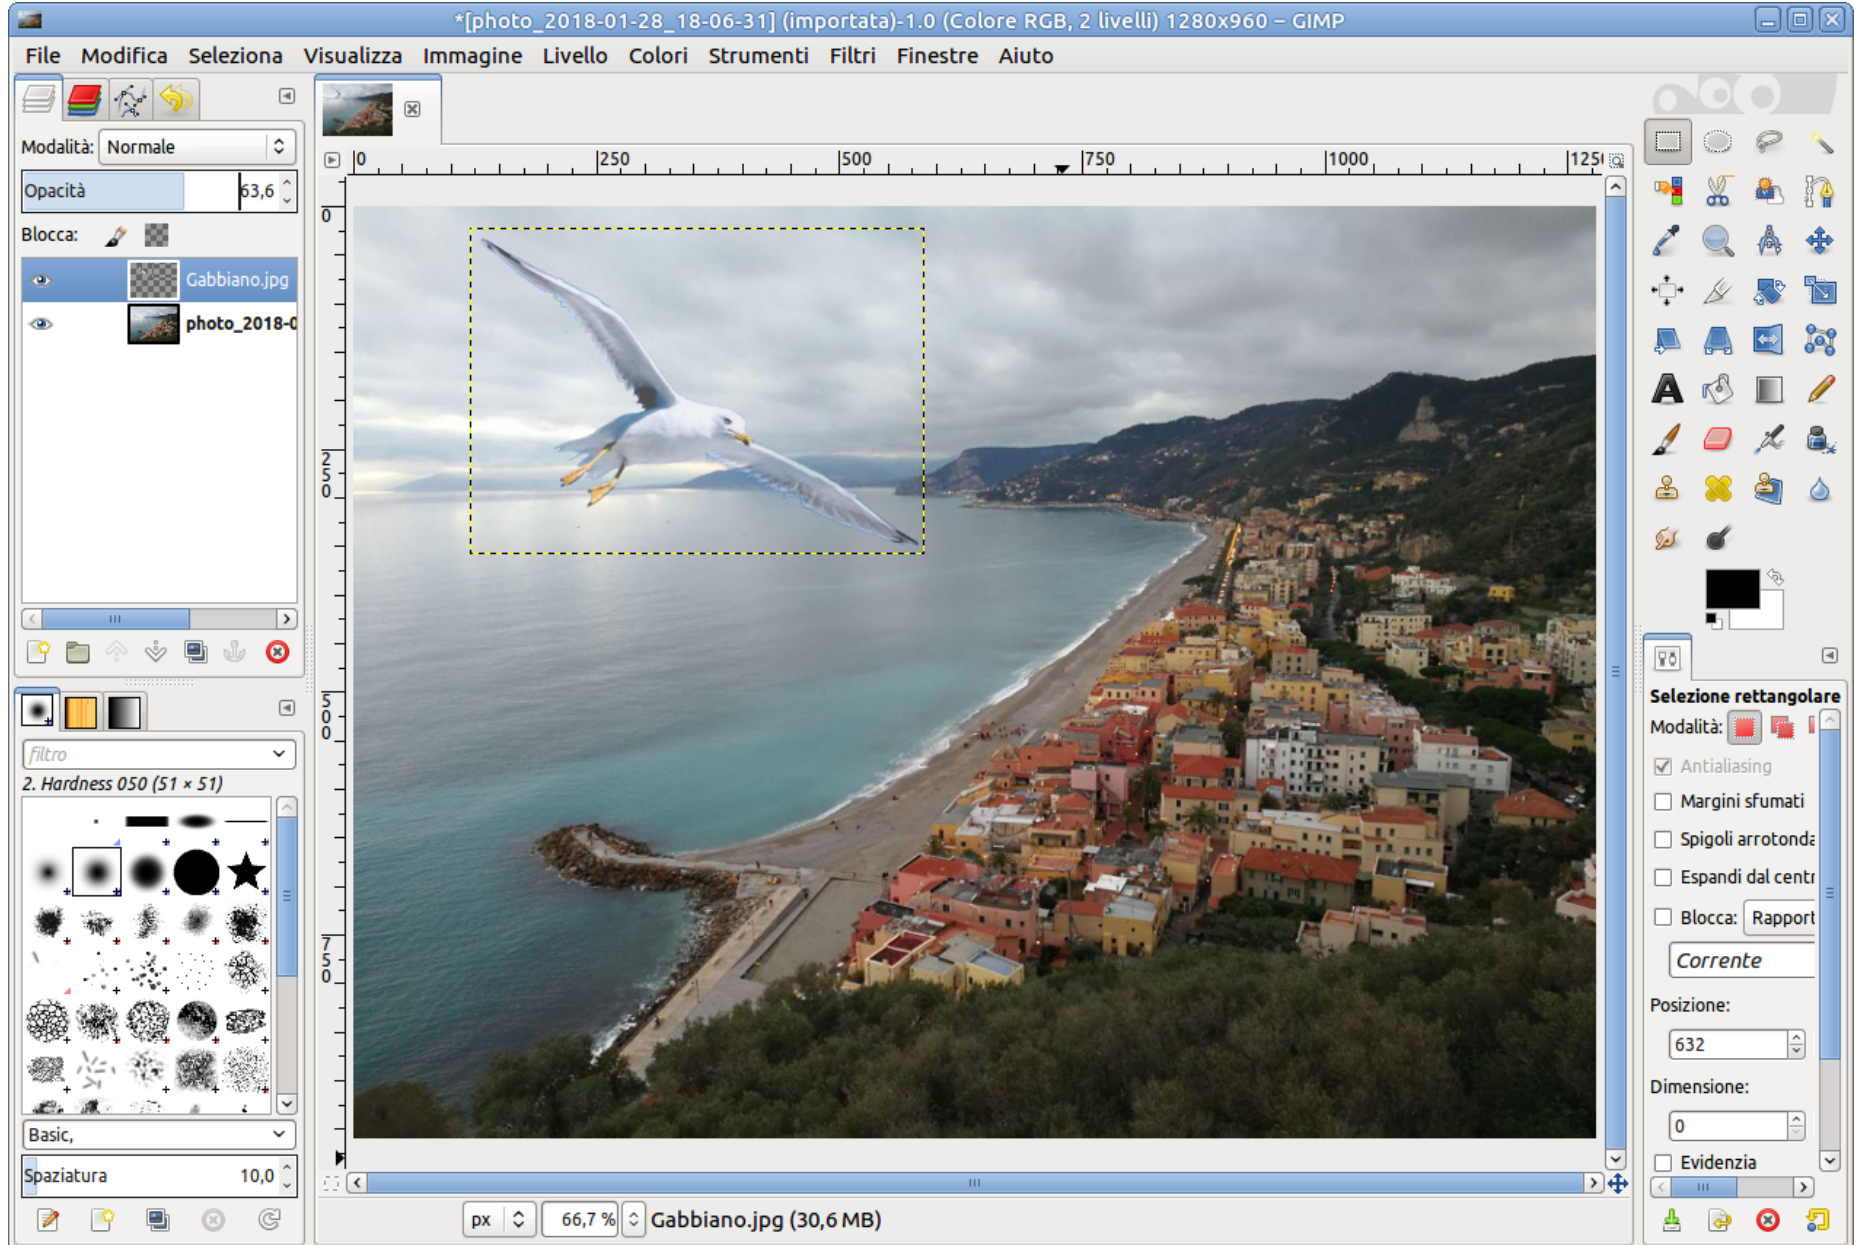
*[photo_2018-01-28_18-06-31] (importata)-1.0 (Colore RGB, 2 livelli) 1280x960 – GIMP

File Modifica Seleziona Visualizza Immagine Livello Colori Strumenti Filtri Finestre Aiuto

Modalità: Normale
Opacità 63,6
Blocca:
Gabbiano.jpg
photo_2018-0

filtro
2. Hardness 050 (51 × 51)
Basic,
Spaziatura 10,0

0 250 500 750 1000 125
0 250 500 750

px 66,7 % Gabbiano.jpg (30,6 MB)

Selezione rettangolare
Modalità:
Antialiasing
Margini sfumati
Spigoli arrotonda
Espandi dal centr
Blocca: Rapport
Corrente
Posizione:
632
Dimensione:
0
Evidenzia